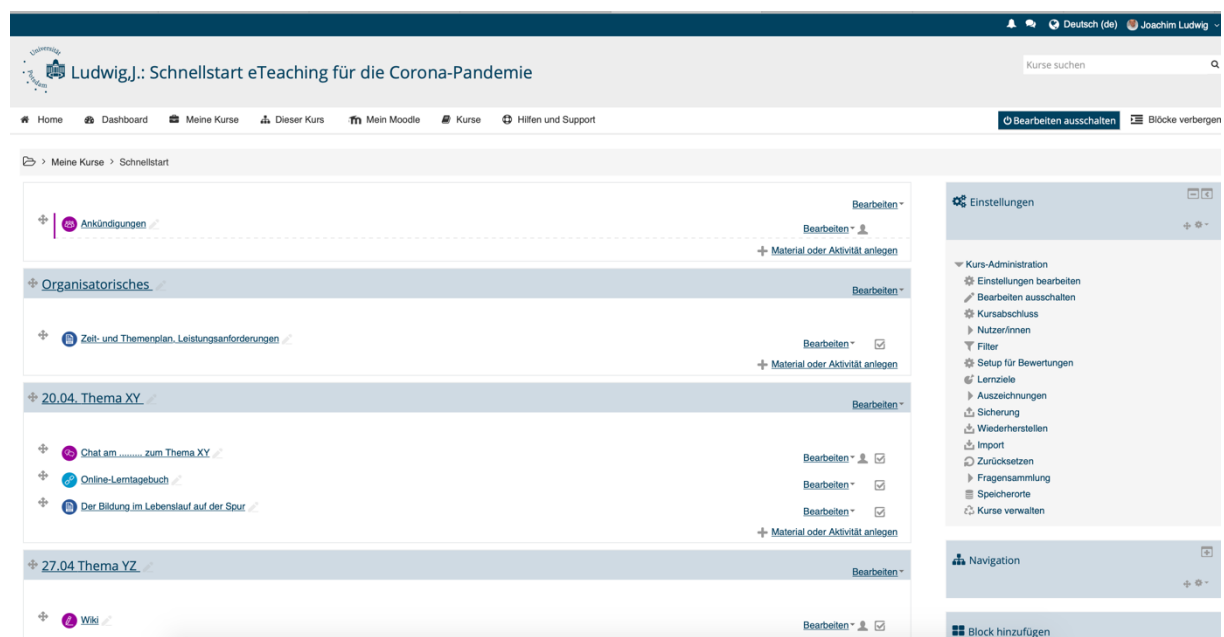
Deutsch (de) Joachim Ludwig

Universität Potsdam

Ludwig,J.: Schnellstart eTeaching für die Corona-Pandemie

Kurse suchen

Home Dashboard Meine Kurse Dieser Kurs Mein Moodle Kurse Hilfen und Support

Bearbeiten ausschalten Blöcke verbergen

Meine Kurse > Schnellstart

Bearbeiten

Ankündigungen

Bearbeiten

Material oder Aktivität anlegen

Organisatorisches

Bearbeiten

Zeit- und Themenplan, Leistungsanforderungen

Bearbeiten

Material oder Aktivität anlegen

20.04. Thema XY

Bearbeiten

Chat am ......... zum Thema XY

Bearbeiten

Online-Lerntagebuch

Bearbeiten

Der Bildung im Lebenslauf auf der Spur

Bearbeiten

Material oder Aktivität anlegen

27.04 Thema YZ

Bearbeiten

Wiki

Bearbeiten

Einstellungen

Kurs-Administration
Einstellungen bearbeiten
Bearbeiten ausschalten
Kursabschluss
Nutzer/innen
Filter
Setup für Bewertungen
Lernziele
Auszeichnungen
Sicherung
Wiederherstellen
Import
Zurücksetzen
Fragensammlung
Speicherorte
Kurse verwalten

Navigation

Block hinzufügen